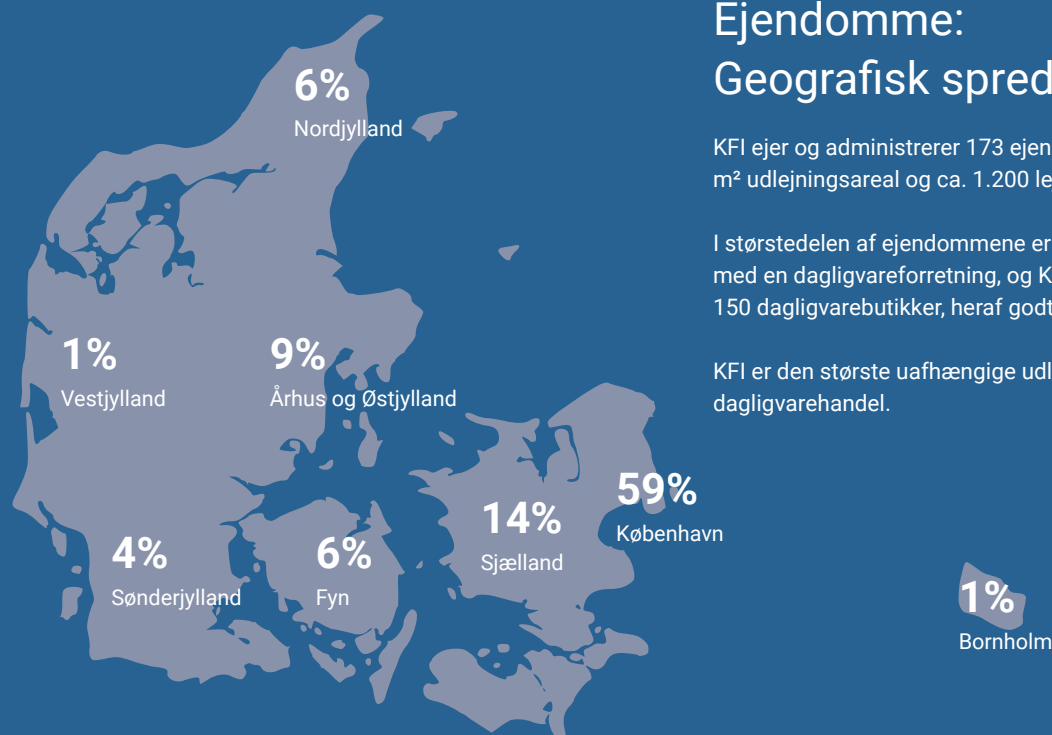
Ejendomme:
Geografisk spred

KFI ejer og administrerer 173 ejen m² udlejningsareal og ca. 1.200 le

I størstedelen af ejendommene er med en dagligvareforretning, og K 150 dagligvarebutikker, heraf godt

KFI er den største uafhængige udl dagligvarehandel.

6%
Nordjylland

1%
Vestjylland

9%
Århus og Østjylland

4%
Sønderjylland

6%
Fyn

14%
Sjælland

59%
København

1%
Bornholm